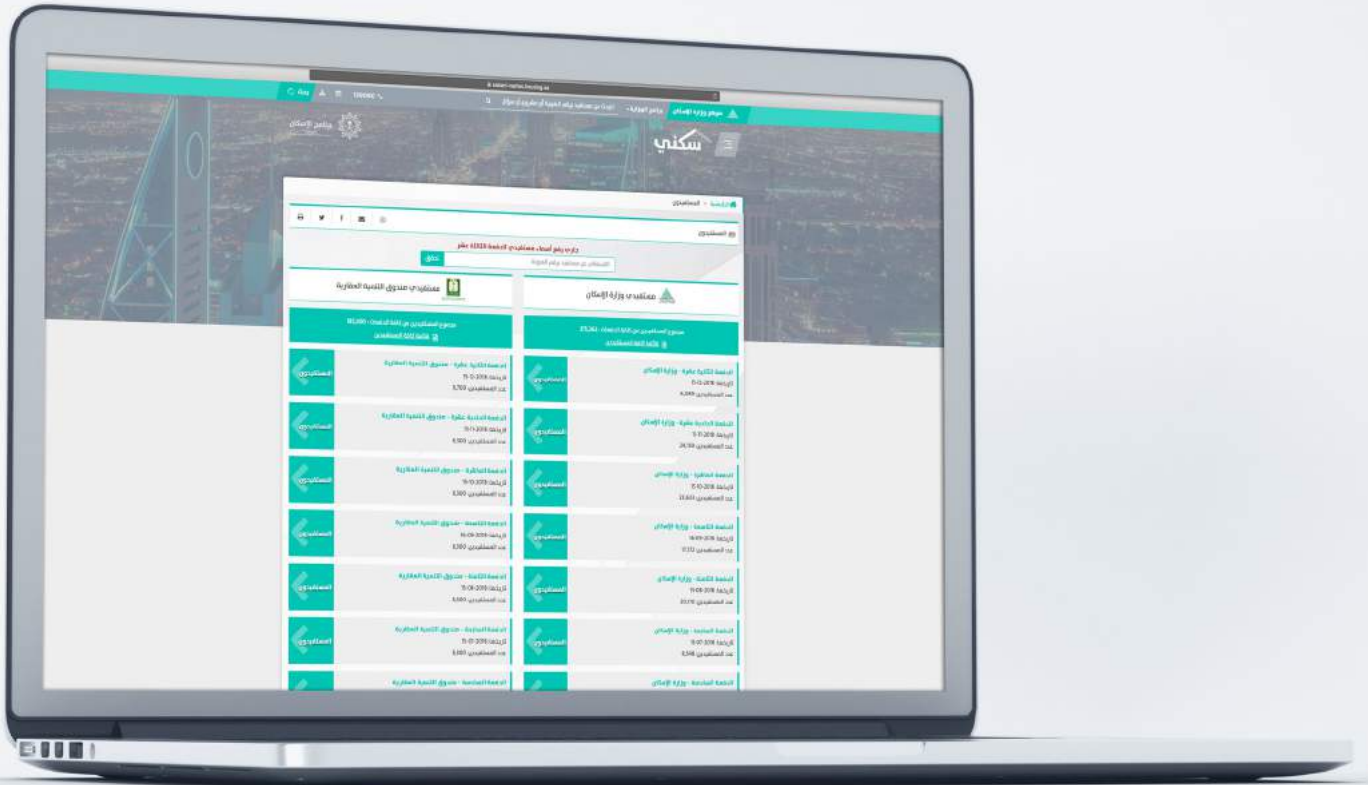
سكني

برنامج الإسكان

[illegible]

الرئيسة › المستفيدين

المستفيدين

جاري رفع أسماء مستفيدي الدفعة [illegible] عشر

تحقق

مستفيدي وزارة الإسكان

مستفيدي صندوق التنمية العقارية

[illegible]

قائمة كافة المستفيدين

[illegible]

قائمة كافة المستفيدين

الدفعة الثانية عشرة - وزارة الإسكان
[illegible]

المستفيدين

الدفعة الثانية عشرة - صندوق التنمية العقارية
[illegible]

المستفيدين

الدفعة الحادية عشرة - وزارة الإسكان
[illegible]

المستفيدين

الدفعة الحادية عشرة - صندوق التنمية العقارية
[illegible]

المستفيدين

الدفعة العاشرة - وزارة الإسكان
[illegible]

المستفيدين

الدفعة العاشرة - صندوق التنمية العقارية
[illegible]

المستفيدين

الدفعة التاسعة - وزارة الإسكان
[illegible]

المستفيدين

الدفعة التاسعة - صندوق التنمية العقارية
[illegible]

المستفيدين

الدفعة الثامنة - وزارة الإسكان
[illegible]

المستفيدين

الدفعة الثامنة - صندوق التنمية العقارية
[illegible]

المستفيدين

الدفعة السابعة - وزارة الإسكان
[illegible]

المستفيدين

الدفعة السابعة - صندوق التنمية العقارية
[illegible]

المستفيدين

الدفعة السادسة - وزارة الإسكان

الدفعة السادسة - صندوق التنمية العقارية